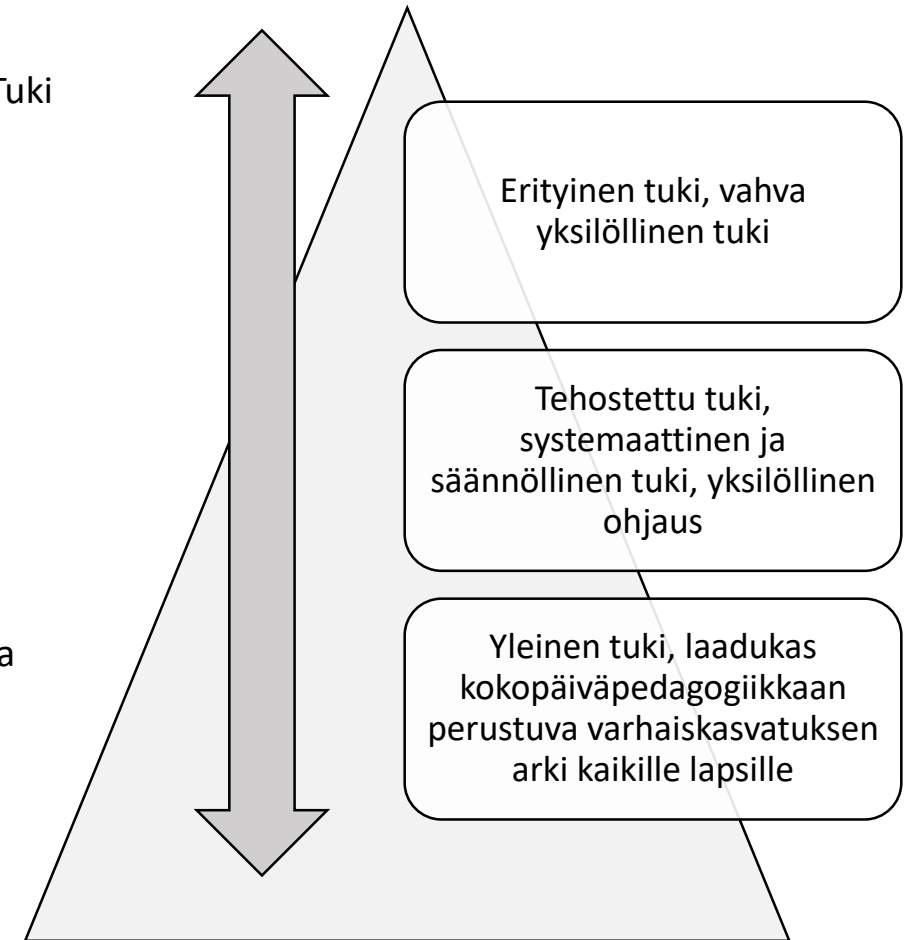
Tuki

a

Erityinen tuki, vahva yksilöllinen tuki

Tehostettu tuki, systemaattinen ja säännöllinen tuki, yksilöllinen ohjaus

Yleinen tuki, laadukas kokopäiväpedagogiikkaan perustuva varhaiskasvatuksen arki kaikille lapsille